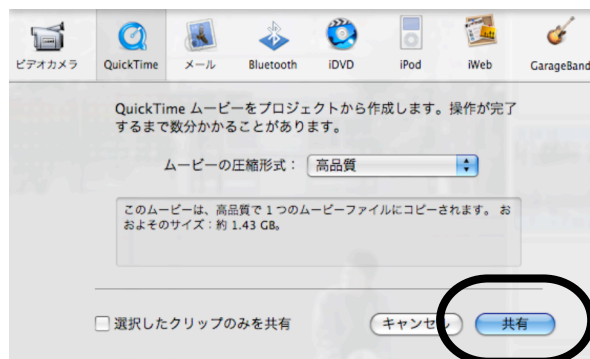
ビデオカメラ QuickTime メール Bluetooth iDVD iPod iWeb GarageBand

QuickTime ムービーをプロジェクトから作成します。操作が完了するまで数分かかることがあります。

ムービーの圧縮形式： 高品質

このムービーは、高品質で 1 つのムービーファイルにコピーされます。 おおよそのサイズ：約 1.43 GB。

選択したクリップのみを共有

キャンセル 共有